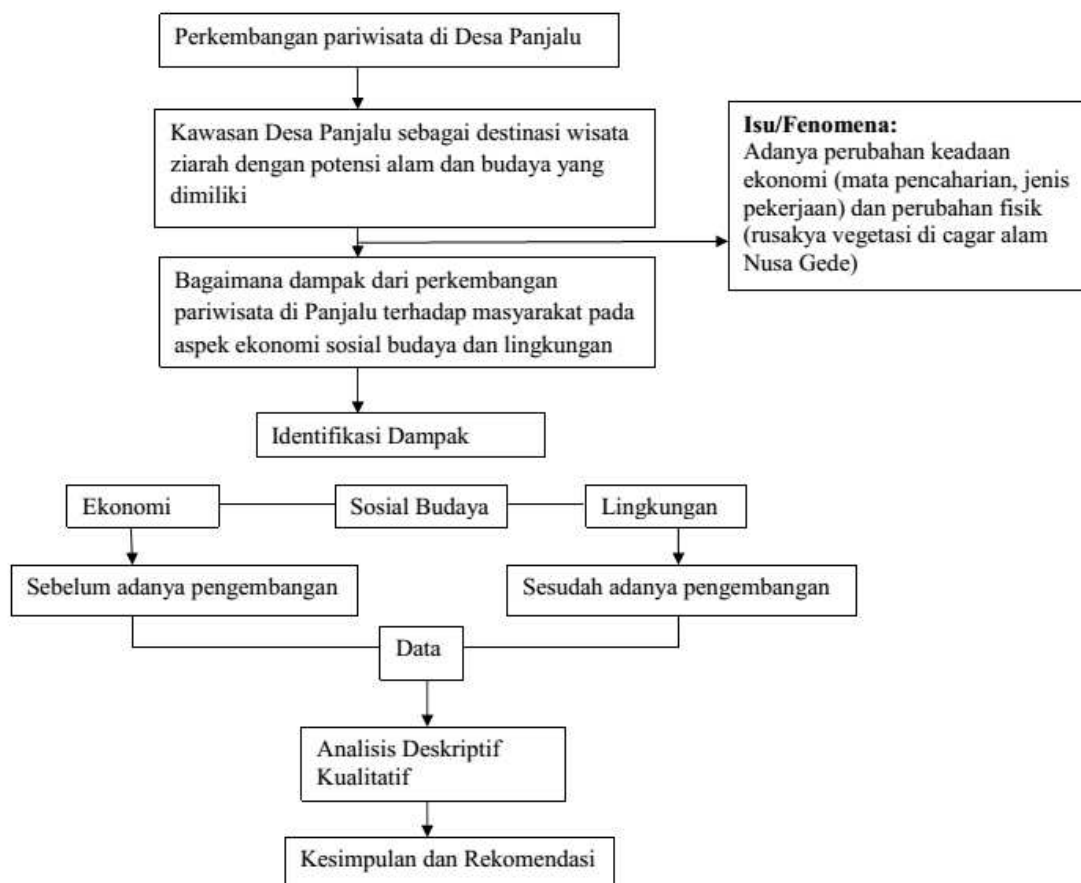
Perkembangan pariwisata di Desa Panjalu

Kawasan Desa Panjalu sebagai destinasi wisata ziarah dengan potensi alam dan budaya yang dimiliki

**Isu/Fenomena:**
Adanya perubahan keadaan ekonomi (mata pencaharian, jenis pekerjaan) dan perubahan fisik (rusakya vegetasi di cagar alam Nusa Gede)

Bagaimana dampak dari perkembangan pariwisata di Panjalu terhadap masyarakat pada aspek ekonomi sosial budaya dan lingkungan

Identifikasi Dampak

Ekonomi

Sosial Budaya

Lingkungan

Sebelum adanya pengembangan

Sesudah adanya pengembangan

Data

Analisis Deskriptif Kualitatif

Kesimpulan dan Rekomendasi